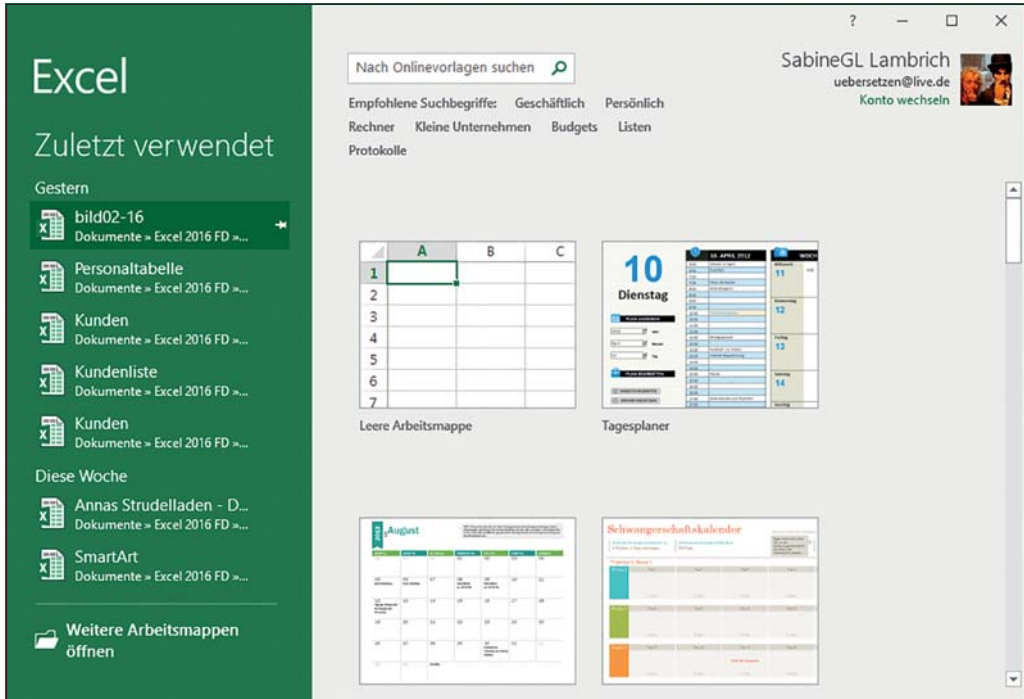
Excel

Zuletzt verwendet

Gestern

bild02-16
Dokumente » Excel 2016 FD »...

Personaltabelle
Dokumente » Excel 2016 FD »...

Kunden
Dokumente » Excel 2016 FD »...

Kundenliste
Dokumente » Excel 2016 FD »...

Kunden
Dokumente » Excel 2016 FD »...

Diese Woche

Annas Strudelladen - D...
Dokumente » Excel 2016 FD »...

SmartArt
Dokumente » Excel 2016 FD »...

Weitere Arbeitsmappen öffnen

? — ☐ ✕

Nach Onlinevorlagen suchen

Empfohlene Suchbegriffe: Geschäftlich Persönlich Rechner Kleine Unternehmen Budgets Listen Protokolle

SabineGL Lambrich
uebersetzen@live.de
Konto wechseln

| | A | B | C |
|---|---|---|---|
| 1 | | | |
| 2 | | | |
| 3 | | | |
| 4 | | | |
| 5 | | | |
| 6 | | | |
| 7 | | | |

Leere Arbeitsmappe

10
Dienstag
10. APRIL 2012
11
12
13
14

Tagesplaner

August

Schwangerschaftskalender